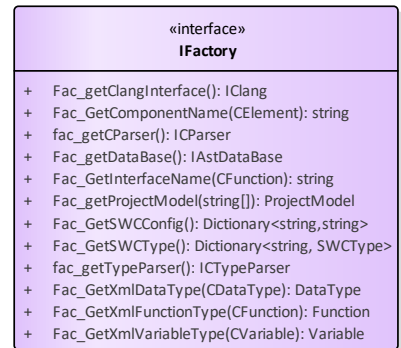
«interface»
IFactory

+ Fac_getClangInterface(): IClang
+ Fac_GetComponentName(CElement): string
+ fac_getCParser(): ICParser
+ Fac_getDataBase(): IAstDataBase
+ Fac_GetInterfaceName(CFunction): string
+ Fac_getProjectModel(string[]): ProjectModel
+ Fac_GetSWCConfig(): Dictionary<string,string>
+ Fac_GetSWCType(): Dictionary<string, SWCType>
+ fac_getTypeParser(): ICTypeParser
+ Fac_GetXmlDataType(CDataType): DataType
+ Fac_GetXmlFunctionType(CFunction): Function
+ Fac_GetXmlVariableType(CVariable): Variable